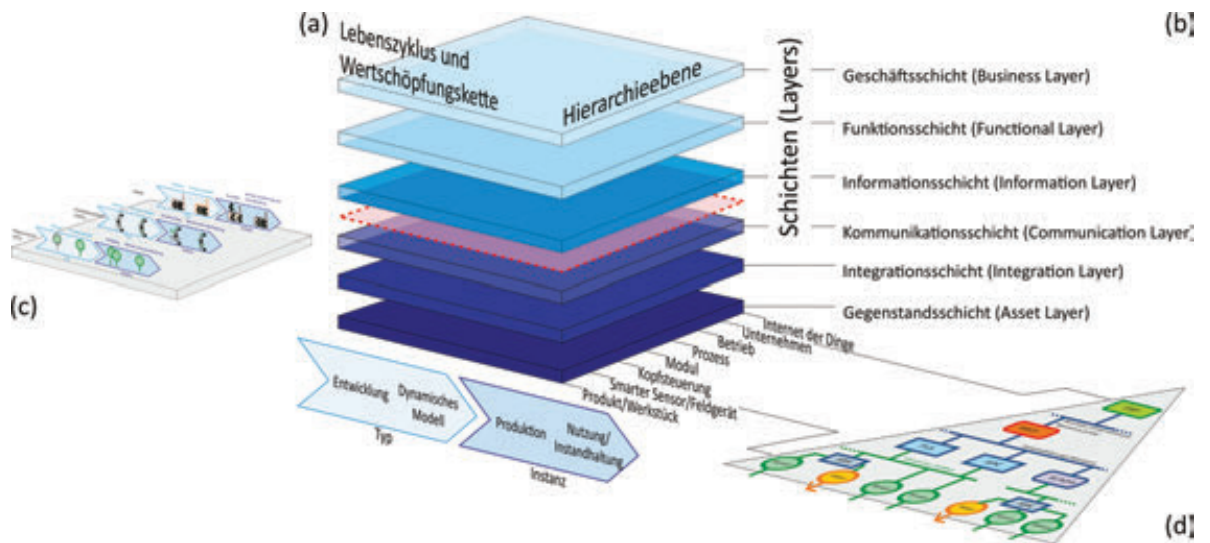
(a)

(b)

Lebenszyklus und Wertschöpfungskette

Hierarchieebene

Schichten (Layers)

Geschäftsschicht (Business Layer)

Funktionsschicht (Functional Layer)

Informationsschicht (Information Layer)

Kommunikationsschicht (Communication Layer)

Integrationsschicht (Integration Layer)

Gegenstandsschicht (Asset Layer)

Internet der Dinge
Unternehmen
Betrieb
Prozess
Modul
Kopfsteuerung
Smarter Sensor/Feldgerät
Produkt/Werkstück

Entwicklung
Dynamisches Modell
Typ

Produktion
Nutzung/ Instandhaltung
Instanz

(c)

(d)